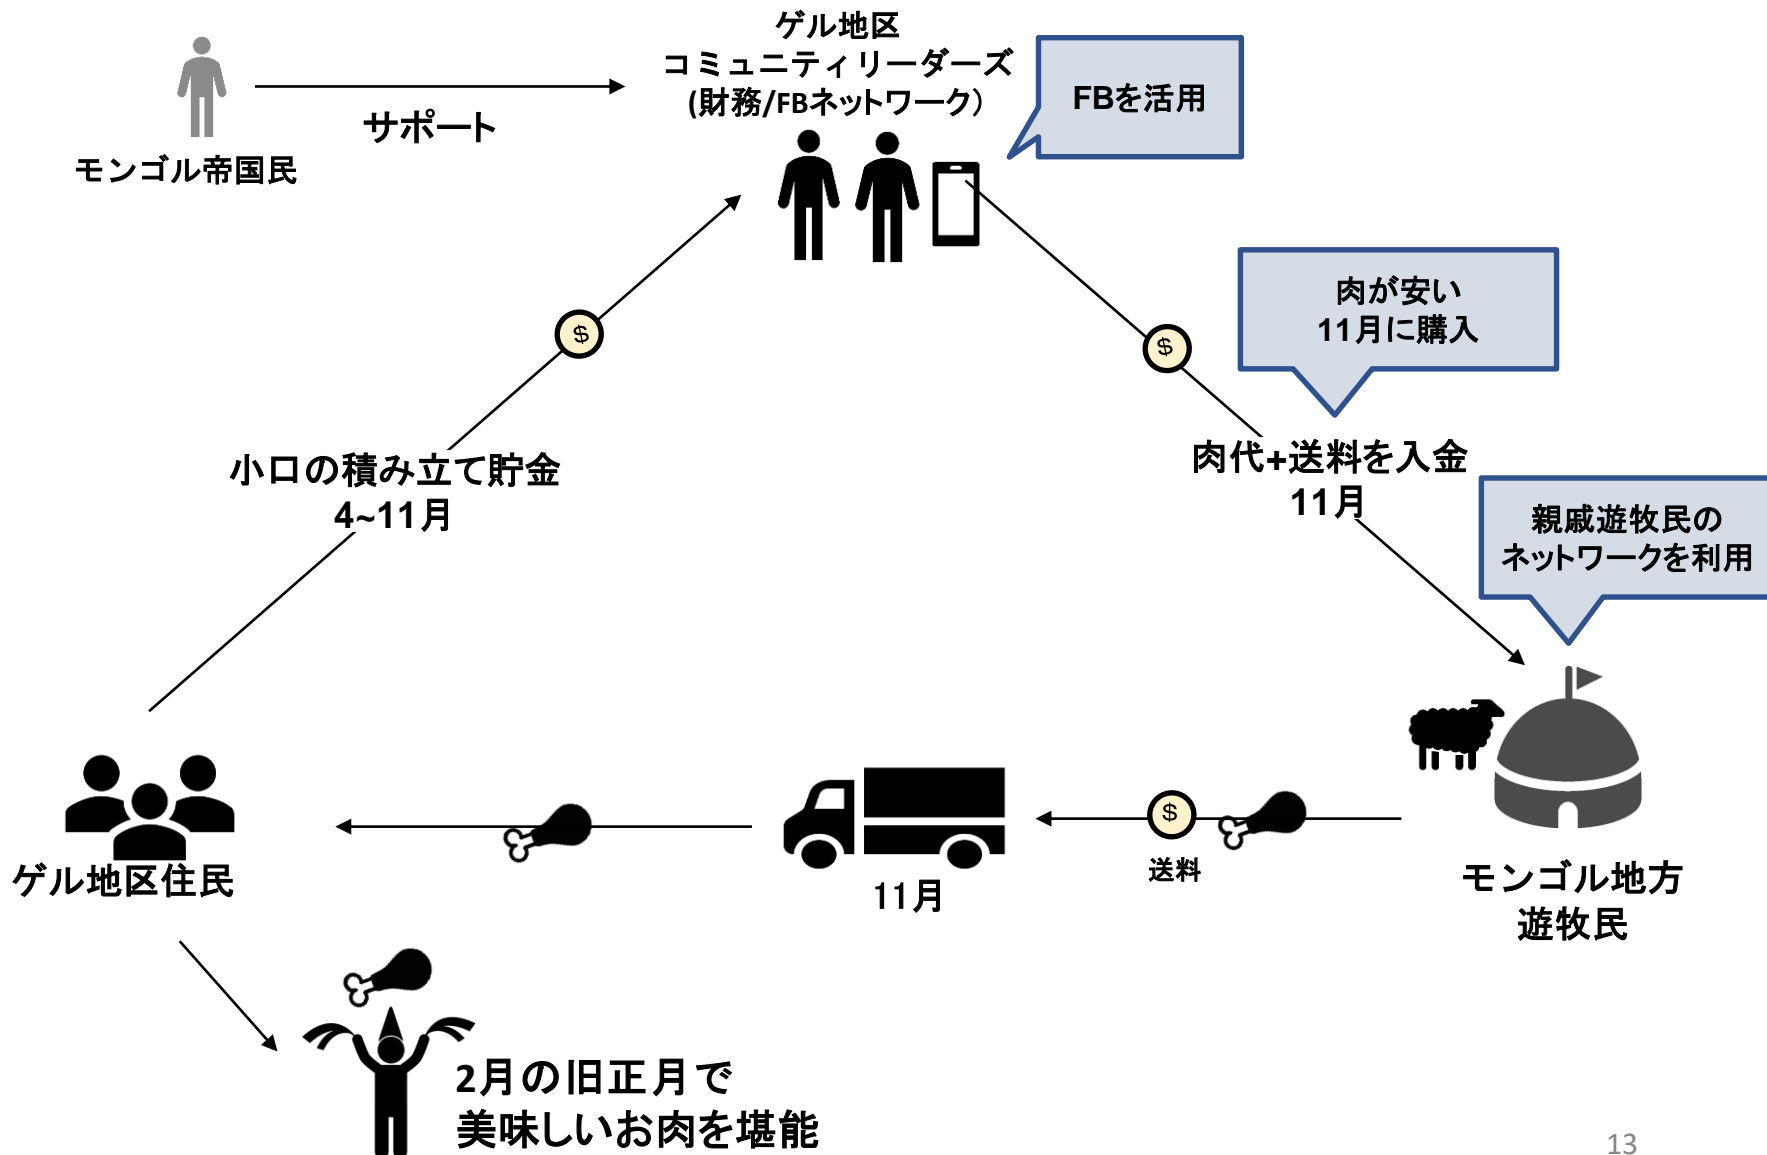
モンゴル帝国民

サポート

ゲル地区
コミュニティリーダーズ
(財務/FBネットワーク)

FBを活用

$

$

肉が安い
11月に購入

小口の積み立て貯金
4~11月

肉代+送料を入金
11月

親戚遊牧民の
ネットワークを利用

ゲル地区住民

11月

$

送料

モンゴル地方
遊牧民

2月の旧正月で
美味しいお肉を堪能

13